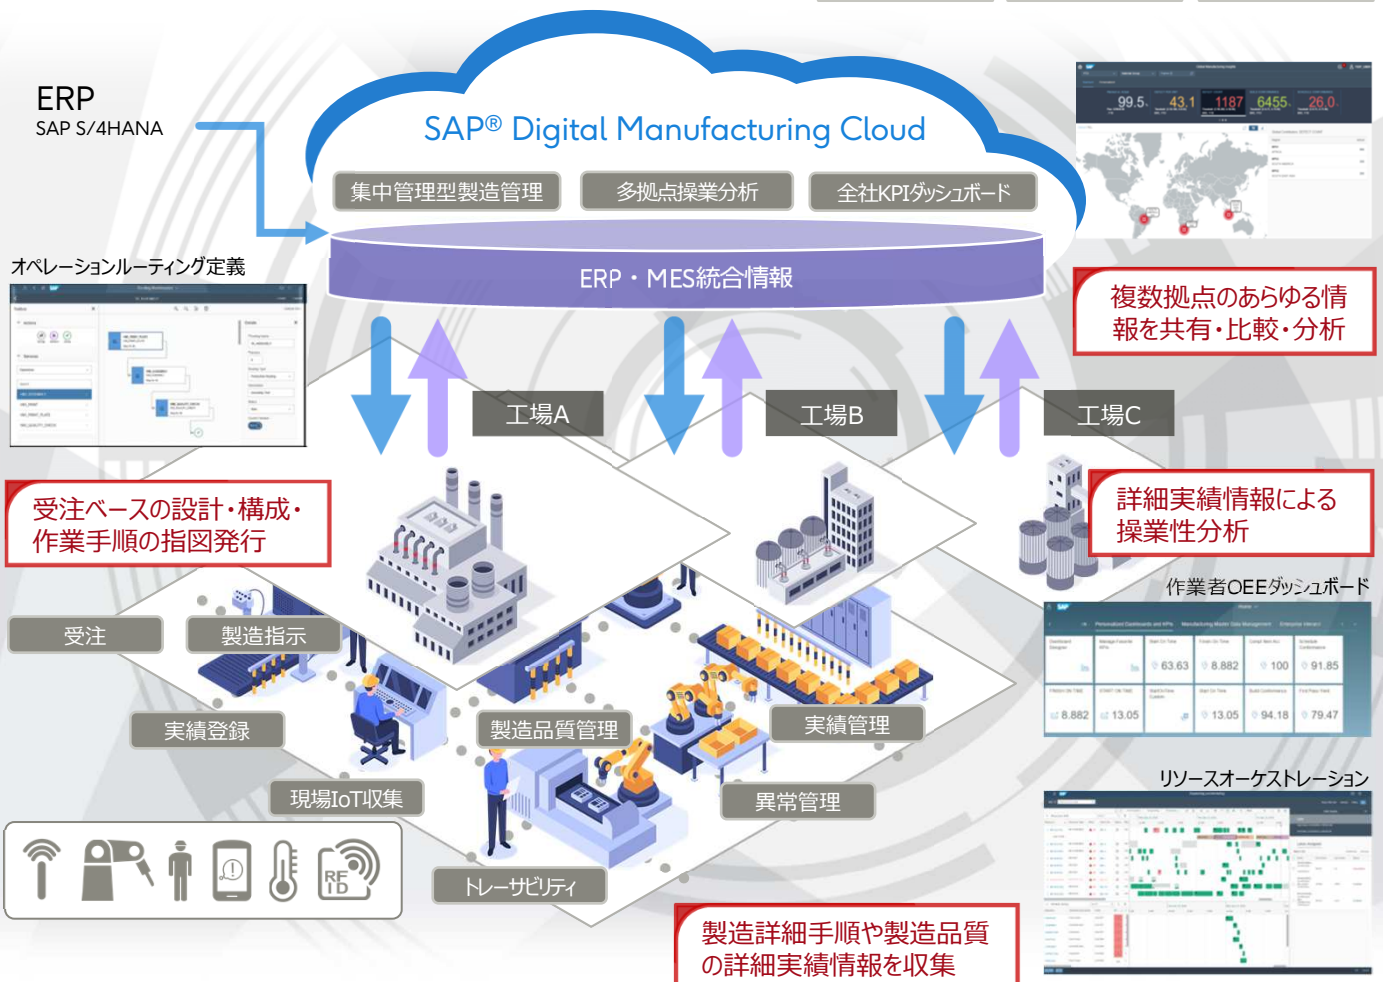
ERP
SAP S/4HANA

SAP® Digital Manufacturing Cloud

集中管理型製造管理
多拠点操業分析
全社KPIダッシュボード

ERP・MES統合情報

99.5
43.1
1187
6455
26.0

複数拠点のあらゆる情報を共有・比較・分析

オペレーションルーティング定義

工場A
工場B
工場C

受注ベースの設計・構成・作業手順の指図発行

詳細実績情報による操業性分析

作業者OEEダッシュボード

63.63
8.882
100
91.85
8.882
13.05
13.05
94.18
79.47

受注
製造指示
実績登録
製造品質管理
実績管理
現場IoT収集
異常管理
トレーサビリティ

リソースオーケストレーション

RF ID

製造詳細手順や製造品質の詳細実績情報を収集